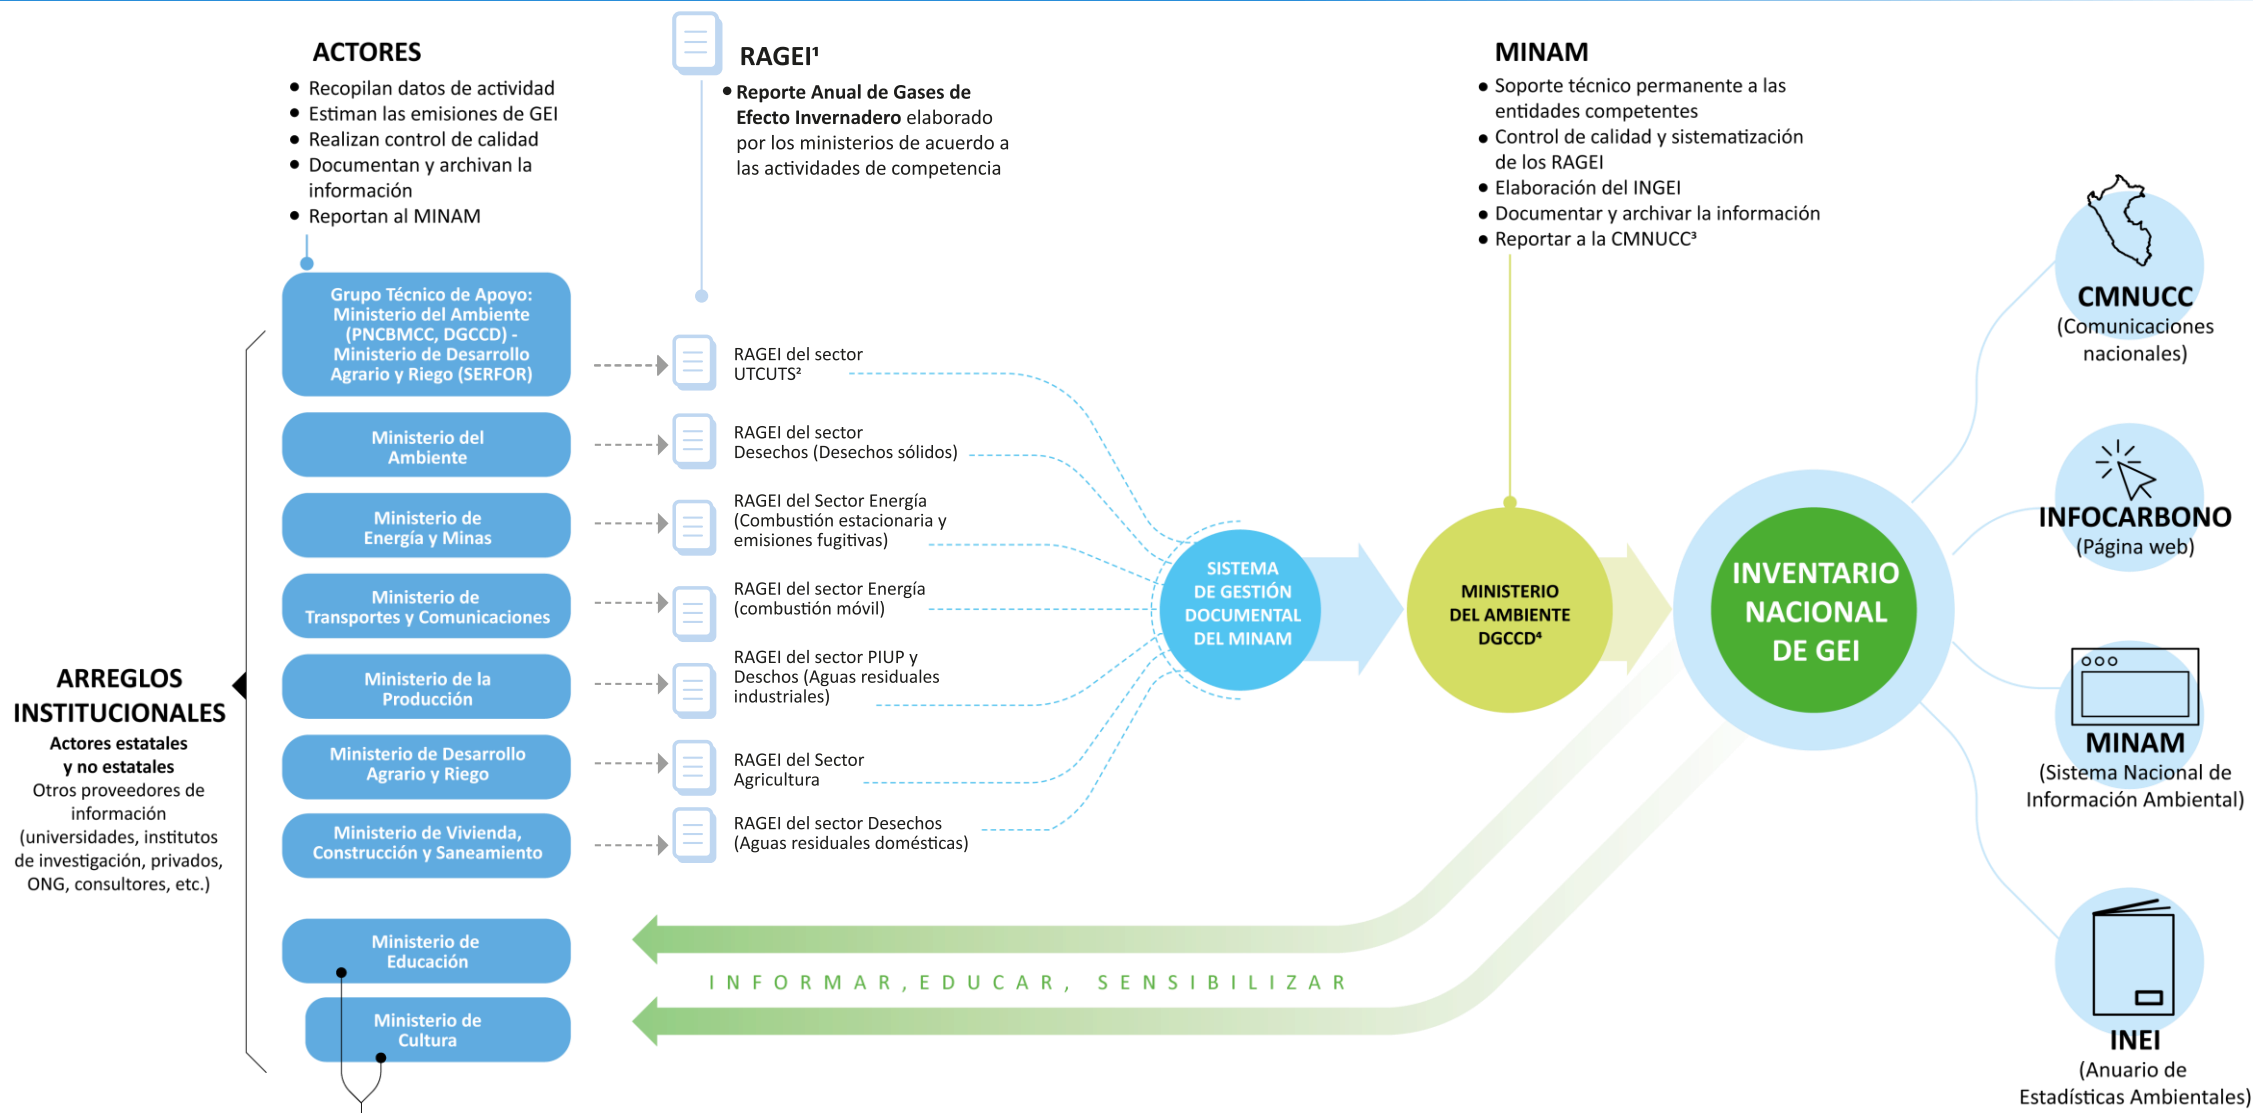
ACTORES
• Recopilan datos de actividad
• Estiman las emisiones de GEI
• Realizan control de calidad
• Documentan y archivan la información
• Reportan al MINAM

RAGEI¹
• **Reporte Anual de Gases de Efecto Invernadero** elaborado por los ministerios de acuerdo a las actividades de competencia

MINAM
• Soporte técnico permanente a las entidades competentes
• Control de calidad y sistematización de los RAGEI
• Elaboración del INGEI
• Documentar y archivar la información
• Reportar a la CMNUCC³

ARREGLOS INSTITUCIONALES
Actores estatales y no estatales
Otros proveedores de información (universidades, institutos de investigación, privados, ONG, consultores, etc.)

Grupo Técnico de Apoyo: Ministerio del Ambiente (PNCBMCC, DGCCD) - Ministerio de Desarrollo Agrario y Riego (SERFOR)
Ministerio del Ambiente
Ministerio de Energía y Minas
Ministerio de Transportes y Comunicaciones
Ministerio de la Producción
Ministerio de Desarrollo Agrario y Riego
Ministerio de Vivienda, Construcción y Saneamiento
Ministerio de Educación
Ministerio de Cultura

RAGEI del sector UTCUTS²
RAGEI del sector Desechos (Desechos sólidos)
RAGEI del Sector Energía (Combustión estacionaria y emisiones fugitivas)
RAGEI del sector Energía (combustión móvil)
RAGEI del sector PIUP y Deschos (Aguas residuales industriales)
RAGEI del Sector Agricultura
RAGEI del sector Desechos (Aguas residuales domésticas)

SISTEMA DE GESTIÓN DOCUMENTAL DEL MINAM
MINISTERIO DEL AMBIENTE DGCCD⁴
INVENTARIO NACIONAL DE GEI

INFORMAR, EDUCAR, SENSIBILIZAR

CMNUCC
(Comunicaciones nacionales)
INFOCARBONO
(Página web)
MINAM
(Sistema Nacional de Información Ambiental)
INEI
(Anuario de Estadísticas Ambientales)